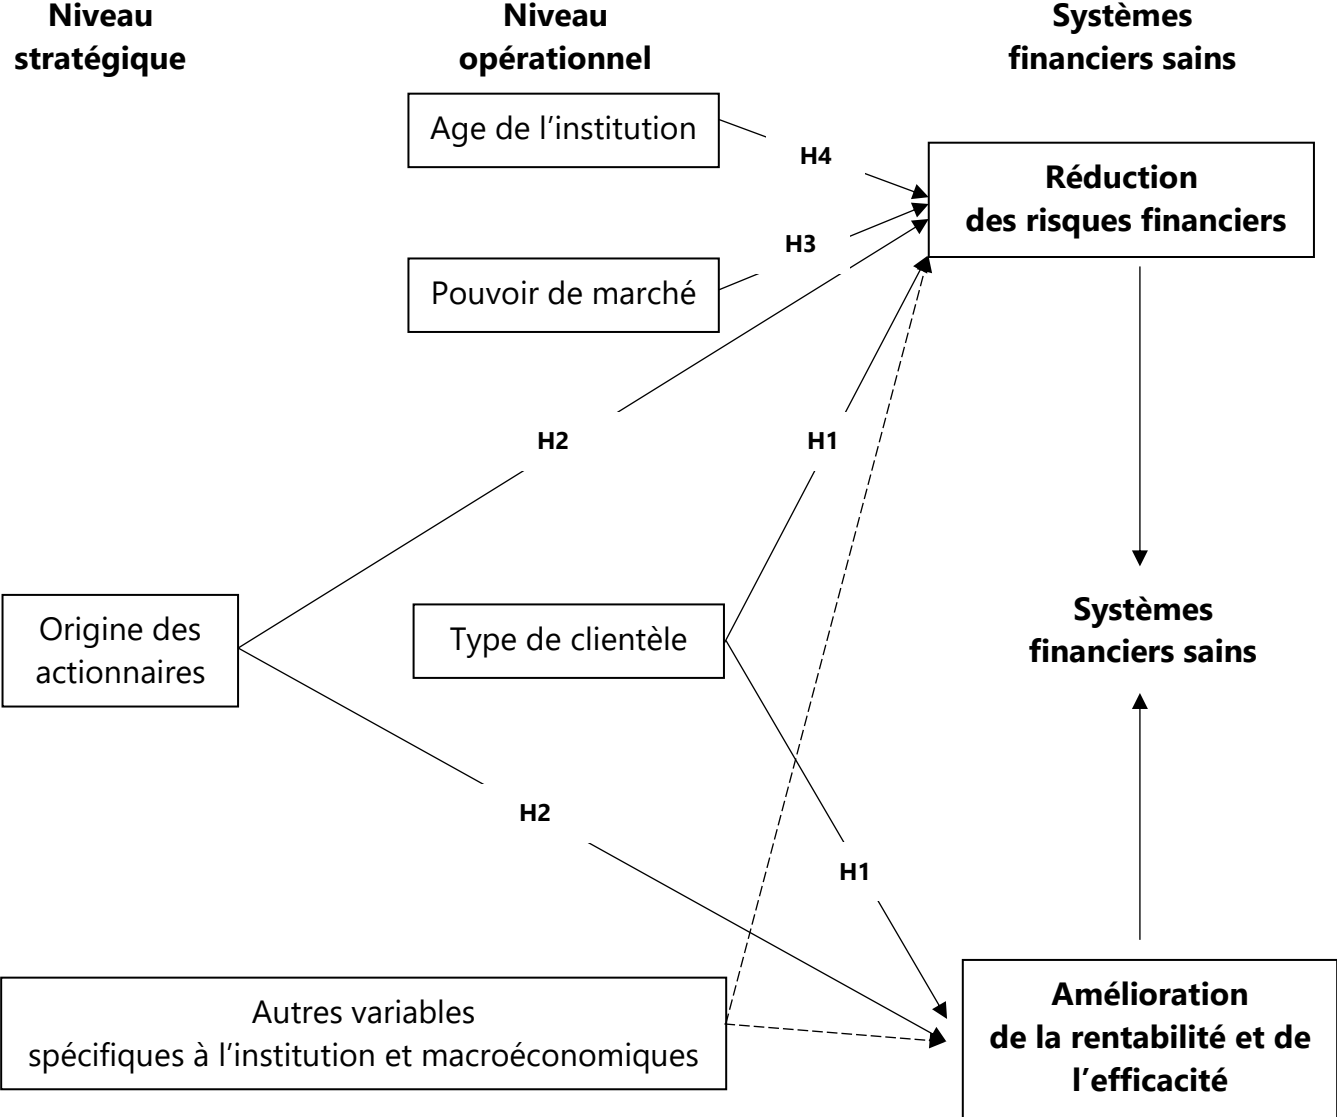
Niveau stratégique

Niveau opérationnel

Systèmes financiers sains

Age de l'institution

H4

Réduction des risques financiers

H3

Pouvoir de marché

H2

H1

Origine des actionnaires

Type de clientèle

Systèmes financiers sains

H2

H1

Autres variables spécifiques à l'institution et macroéconomiques

Amélioration de la rentabilité et de l'efficacité